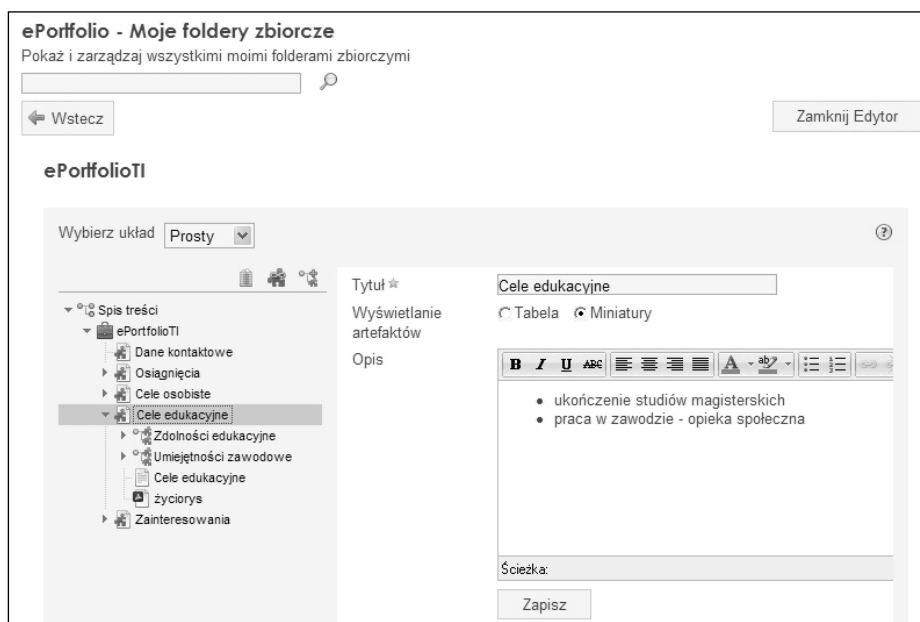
ePortfolio - Moje foldery zbiorcze

Pokaż i zarządzaj wszystkimi moimi folderami zbiorczymi

Wstecz

Zamknij Edytor

ePortfolioTI

Wybierz układ Prosty

Spis treści
ePortfolioTI
Dane kontaktowe
Osiągnięcia
Cele osobiste
Cele edukacyjne
Zdolności edukacyjne
Umiejętności zawodowe
Cele edukacyjne
życiorys
Zainteresowania

Tytuł

Cele edukacyjne

Wyświetlanie artefaktów

Tabela Miniatury

Opis

B I U ABC

- ukończenie studiów magisterskich
- praca w zawodzie - opieka społeczna

Ścieżka:

Zapisz